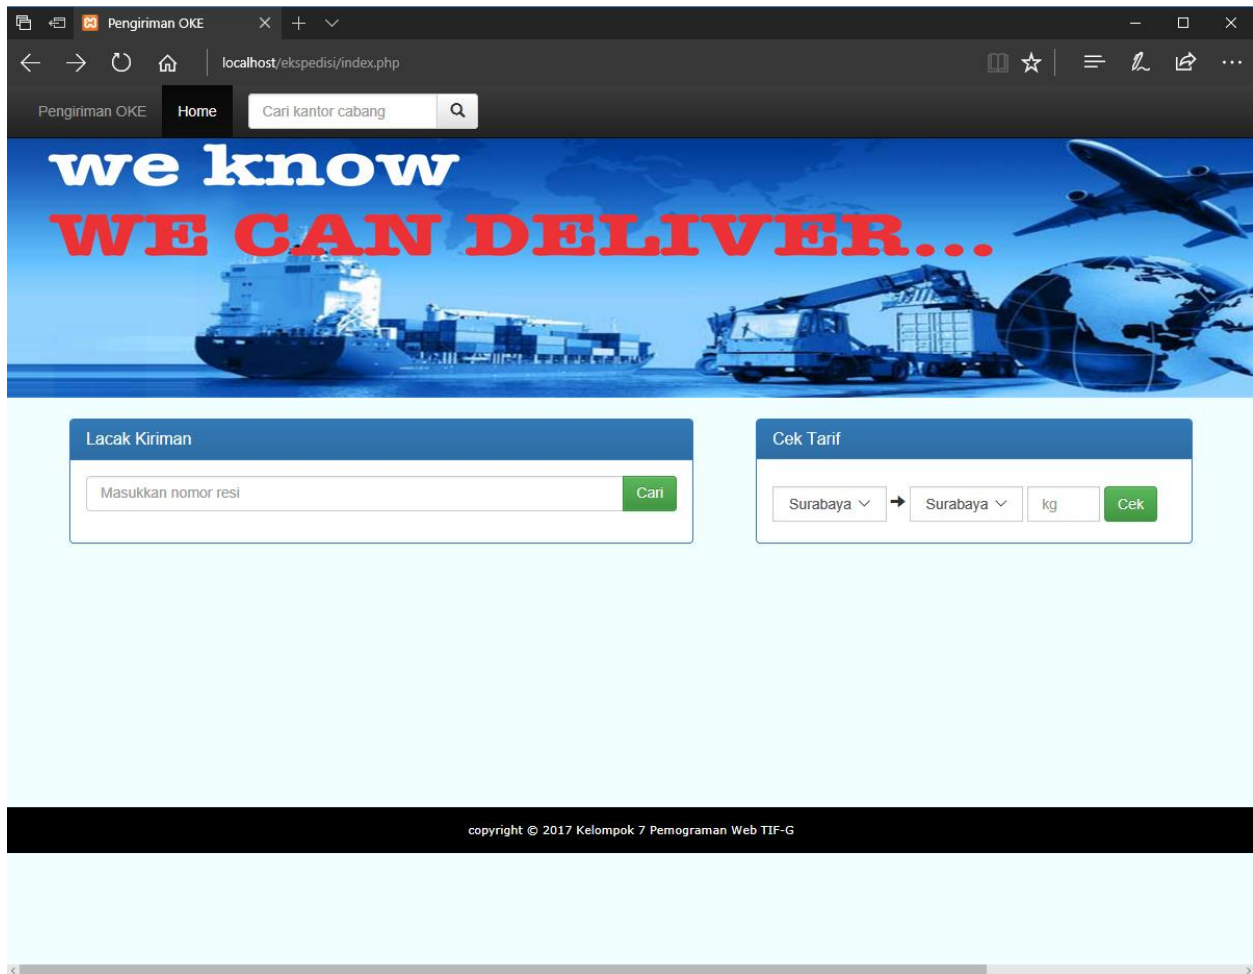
Pengiriman OKE

localhost/ekspedisi/index.php

Pengiriman OKE Home Cari kantor cabang

we know
WE CAN DELIVER...

Lacak Kiriman

Masukkan nomor resi Cari

Cek Tarif

Surabaya → Surabaya kg Cek

copyright © 2017 Kelompok 7 Pemograman Web TIF-G